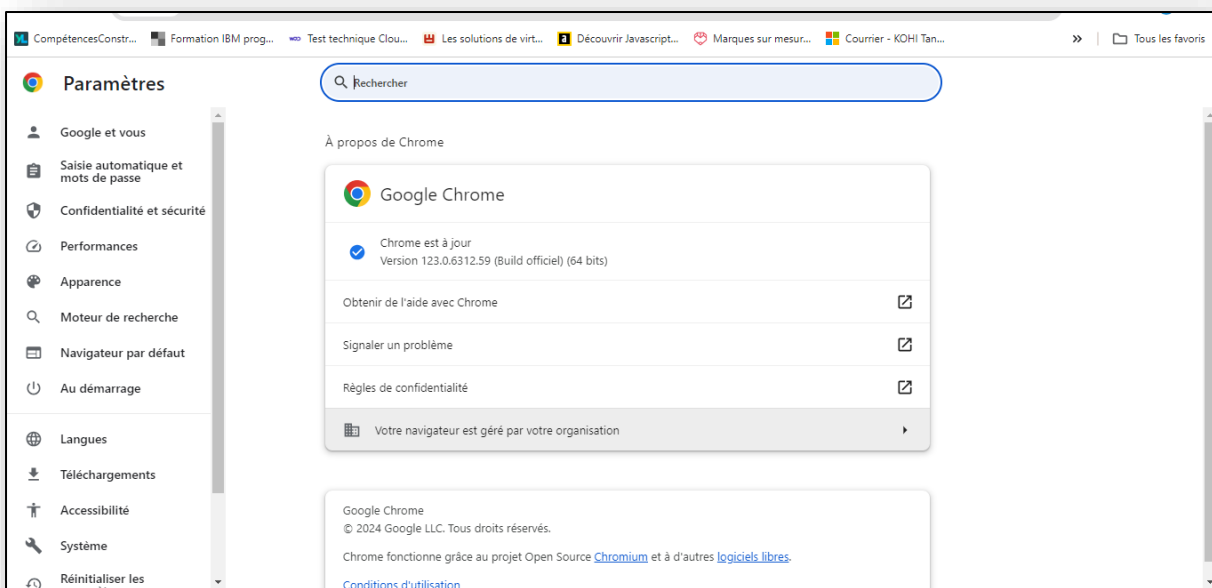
CompétencesConstr... Formation IBM prog... Test technique Clou... Les solutions de virt... Découvrir Javascript... Marques sur mesur... Courrier - KOHI Tan... » Tous les favoris

Paramètres

Rechercher

Google et vous
Saisie automatique et mots de passe
Confidentialité et sécurité
Performances
Apparence
Moteur de recherche
Navigateur par défaut
Au démarrage
Langues
Téléchargements
Accessibilité
Système
Réinitialiser les

À propos de Chrome

Google Chrome

Chrome est à jour
Version 123.0.6312.59 (Build officiel) (64 bits)

Obtenir de l'aide avec Chrome

Signaler un problème

Règles de confidentialité

Votre navigateur est géré par votre organisation

Google Chrome
© 2024 Google LLC. Tous droits réservés.

Chrome fonctionne grâce au projet Open Source Chromium et à d'autres logiciels libres.

Conditions d'utilisation